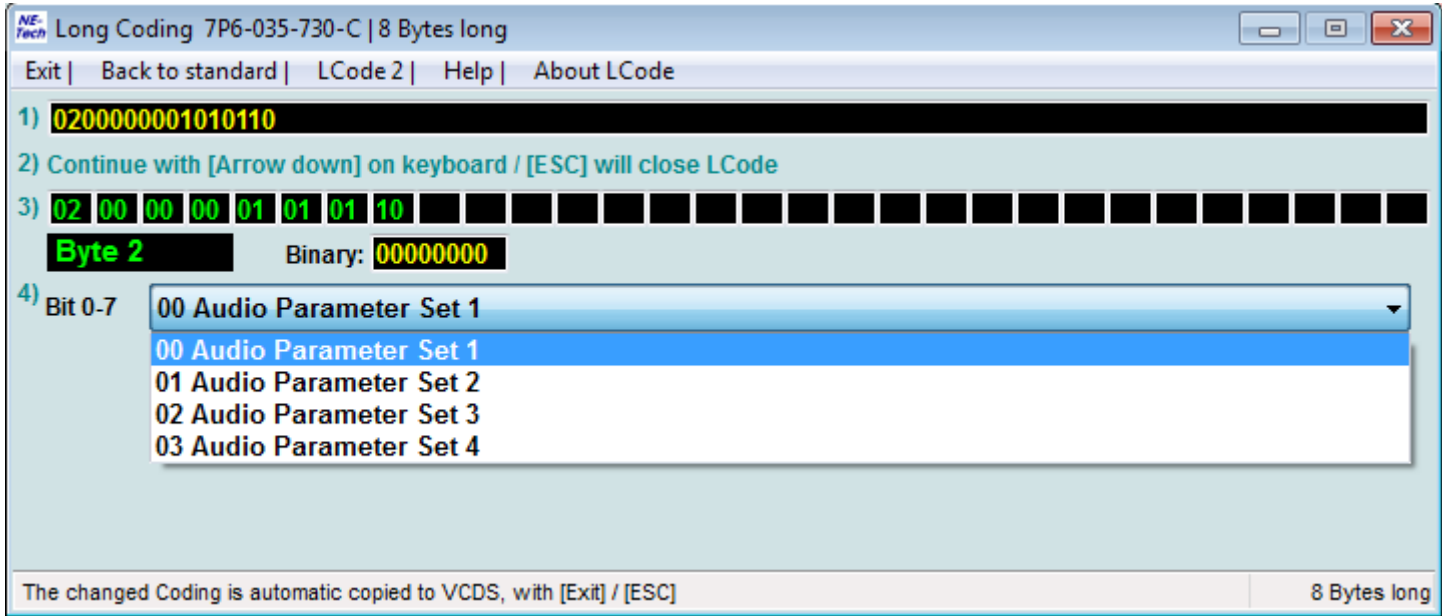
NE-Tech Long Coding 7P6-035-730-C | 8 Bytes long

Exit | Back to standard | LCode 2 | Help | About LCode

1) 0200000001010110

2) Continue with [Arrow down] on keyboard / [ESC] will close LCode

3) 02 00 00 00 01 01 01 10

Byte 2 Binary: 00000000

4) Bit 0-7 00 Audio Parameter Set 1

00 Audio Parameter Set 1
01 Audio Parameter Set 2
02 Audio Parameter Set 3
03 Audio Parameter Set 4

The changed Coding is automatic copied to VCDS, with [Exit] / [ESC] 8 Bytes long